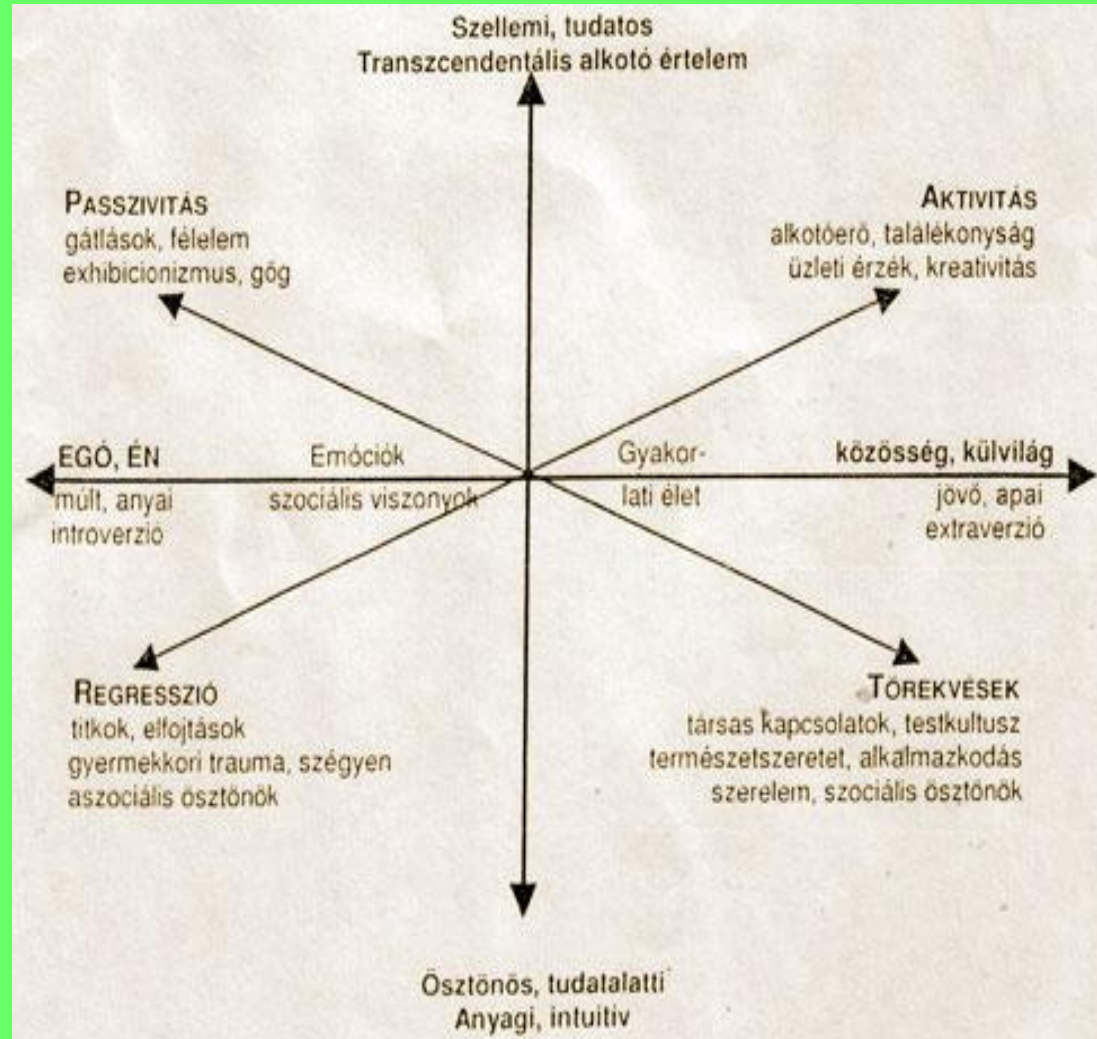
Szellemi, tudatos
Transzcendentális alkotó értelem

Passzivitás
gátlások, félelem
exhibicionizmus, gőg

Aktivitás
alkotóerő, találékonyság
üzleti érzék, kreativitás

EGÓ, ÉN
múlt, anyai
introverzió

Emóciók
szociális viszonyok

Gyakorlati élet

közösség, külvilág
jövő, apai
extraverzió

Regresszió
titkok, elfojtások
gyermekkori trauma, szégyen
aszociális ösztönök

Törekvések
társas kapcsolatok, testkultusz
természetszeretet, alkalmazkodás
szerelem, szociális ösztönök

Ösztönös, tudatalatti
Anyagi, intuitív